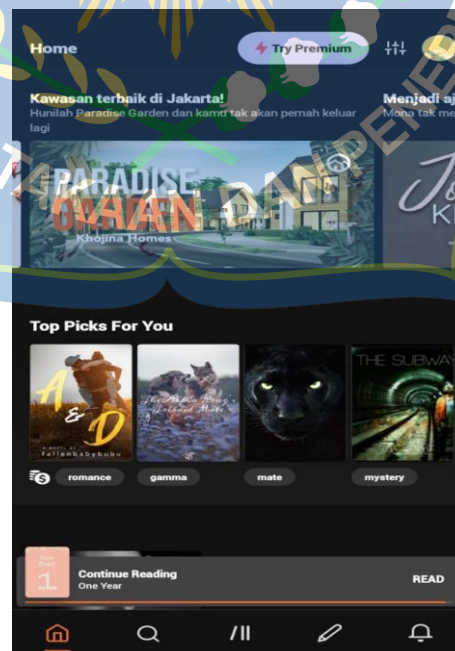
Home

Try Premium

Kawasan terbaik di Jakarta!
Hunilah Paradise Garden dan kamu tak akan pernah keluar lagi

Menjadi aj
Mona tak me

PARADISE GARDEN
Khojina Homes

Top Picks For You

A & D
fallenbabybubu

romance

gamma

mate

THE SUBWAY

mystery

Continue Reading
One Year

READ